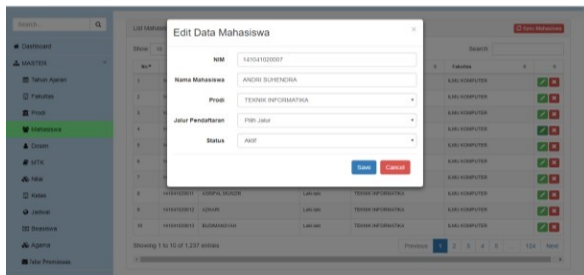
Search...

Dashboard

MASTER

Tahun Ajaran

Fakultas

Prodi

Mahasiswa

Dosen

MTK

Nilai

Kelas

Jadwal

Beasiswa

Agama

List Mahasiswa

Tambah Mahasiswa

Show

Search:

No

Fakultas

ILMU KOMPUTER

ILMU KOMPUTER

ILMU KOMPUTER

ILMU KOMPUTER

ILMU KOMPUTER

ILMU KOMPUTER

ILMU KOMPUTER

ILMU KOMPUTER

ILMU KOMPUTER

ILMU KOMPUTER

| 8 | 141041020012 | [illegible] | Laki-laki | TEKNIK INFORMATIKA | ILMU KOMPUTER |
|---|---|---|---|---|---|
| 9 | 141041020013 | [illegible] | Laki-laki | TEKNIK INFORMATIKA | ILMU KOMPUTER |
| 10 | 141041020013 | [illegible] | Laki-laki | TEKNIK INFORMATIKA | ILMU KOMPUTER |

Showing 1 to 10 of 1,237 entries

Previous 1 2 3 4 5 ... 124 Next

Edit Data Mahasiswa

×

NIM 141041020007

Nama Mahasiswa ANDRI SUHENDRA

Prodi TEKNIK INFORMATIKA

Jalur Pendaftaran Pilih Jalur

Status Aktif

Save Cancel